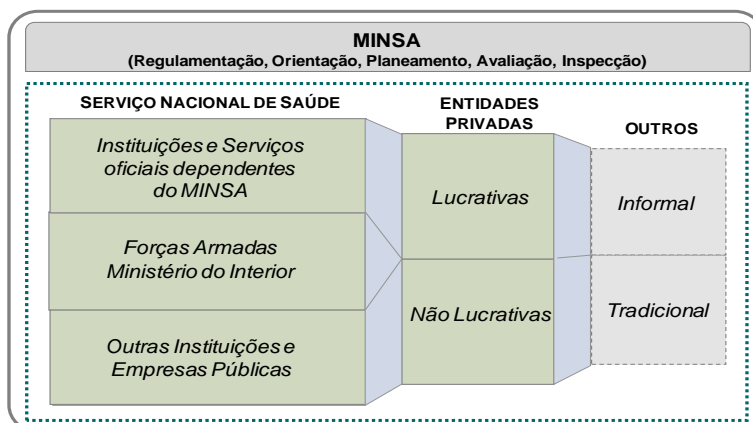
MINSA
(Regulamentação, Orientação, Planeamento, Avaliação, Inspecção)

SERVIÇO NACIONAL DE SAÚDE

Instituições e Serviços oficiais dependentes do MINSA

Forças Armadas Ministério do Interior

Outras Instituições e Empresas Públicas

ENTIDADES PRIVADAS

Lucrativas

Não Lucrativas

OUTROS

Informal

Tradicional